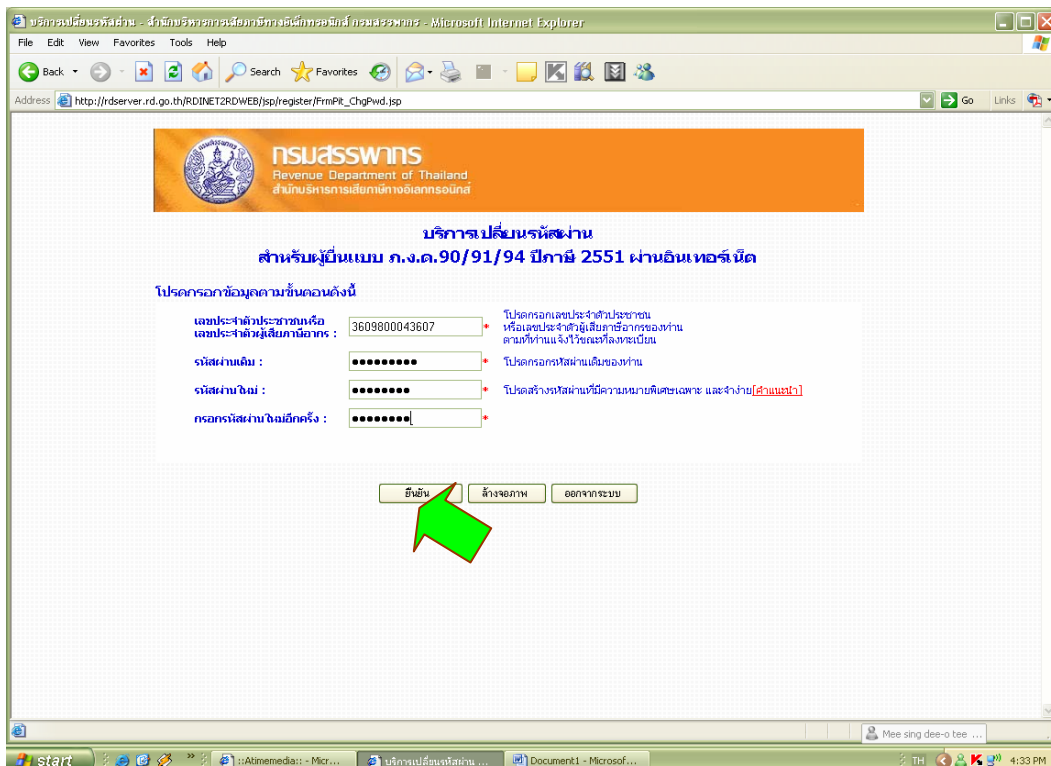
บริการเปลี่ยนรหัสผ่าน - สำนักบริหารการเสียภาษีทางอิเล็กทรอนิกส์ กรมสรรพากร - Microsoft Internet Explorer

File Edit View Favorites Tools Help

Back Search Favorites

Address http://rdserver.rd.go.th/RDINET2RDWEB/jsp/register/FrmPit_ChgPwd.jsp Go Links

กรมสรรพากร
Revenue Department of Thailand
สำนักบริหารการเสียภาษีทางอิเล็กทรอนิกส์

บริการเปลี่ยนรหัสผ่าน
สำหรับผู้ยื่นแบบ ภ.ง.ด.90/91/94 ปีภาษี 2551 ผ่านอินเทอร์เน็ต

โปรดกรอกข้อมูลตามขั้นตอนดังนี้

เลขประจำตัวประชาชนหรือ เลขประจำตัวผู้เสียภาษีอากร : 3609800043607 * โปรดกรอกเลขประจำตัวประชาชน หรือเลขประจำตัวผู้เสียภาษีอากรของท่าน ตามที่ท่านแจ้งไว้ขณะที่ลงทะเบียน

รหัสผ่านเดิม : ••••••••• * โปรดกรอกรหัสผ่านเดิมของท่าน

รหัสผ่านใหม่ : •••••••• * โปรดสร้างรหัสผ่านที่มีความหมายพิเศษเฉพาะ และจำง่าย[คำแนะนำ]

กรอกรหัสผ่านใหม่อีกครั้ง : •••••••• *

ยืนยัน ล้างจอภาพ ออกจากระบบ

Mee sing dee-o tee ...

start ::Atimemedia:: - Micr... บริการเปลี่ยนรหัสผ่าน ... Document1 - Microsof... TH 4:33 PM